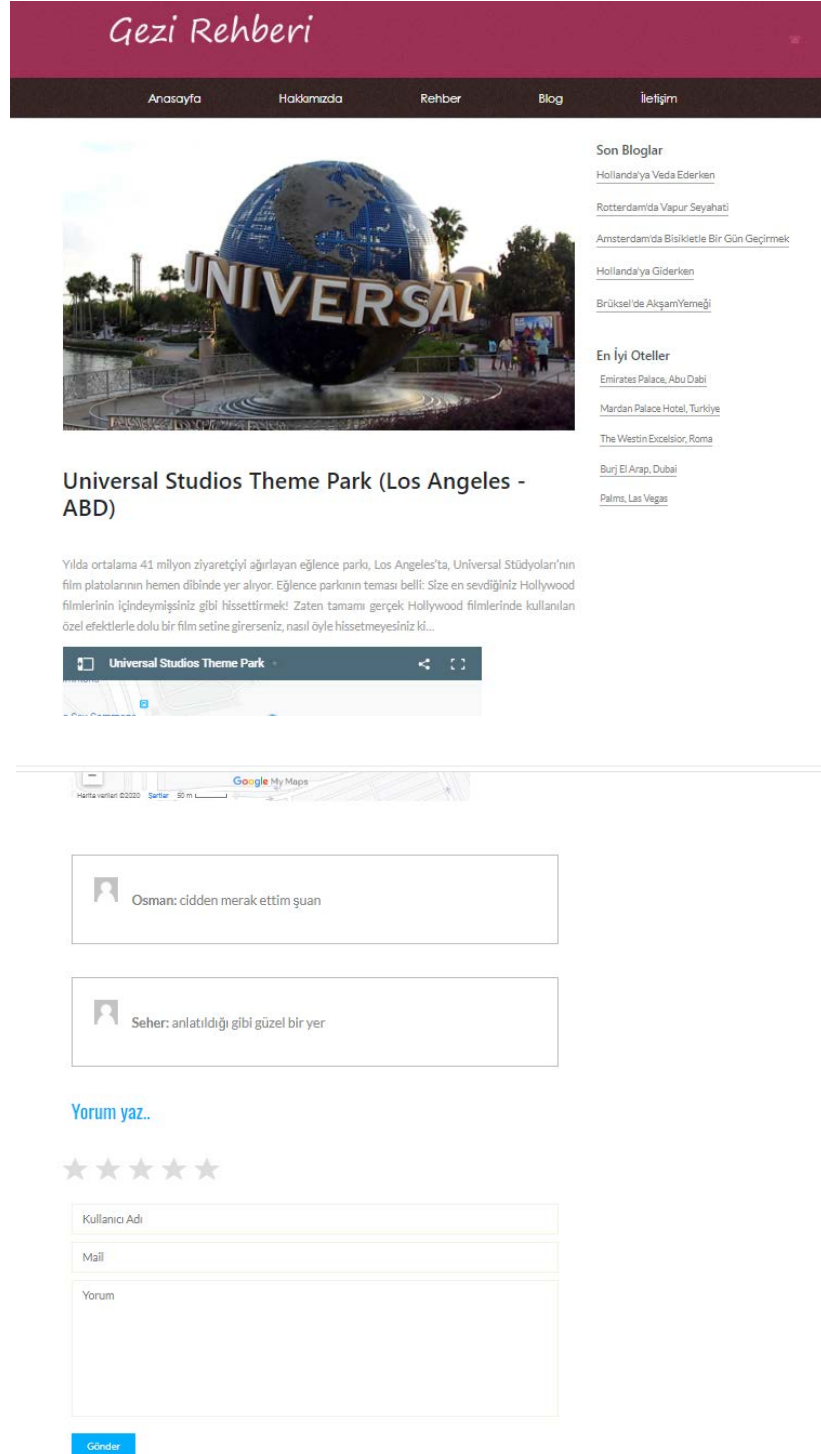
Gezi Rehberi

Anasayfa Hakkımızda Rehber Blog İletişim

UNIVERSAL

Son Bloglar
Hollanda'ya Veda Ederken
Rotterdam'da Vapur Seyahati
Amsterdam'da Bisikletle Bir Gün Geçirmek
Hollanda'ya Giderken
Brüksel'de AkşamYemeği

En İyi Oteller
Emirates Palace, Abu Dabi
Mardan Palace Hotel, Turkiye
The Westin Excelsior, Roma
Burj El Arap, Dubai
Palms, Las Vegas

Universal Studios Theme Park (Los Angeles - ABD)

Yılda ortalama 41 milyon ziyaretçiyi ağırlayan eğlence parkı, Los Angeles'ta, Universal Stüdyoları'nın film platolarının hemen dibinde yer alıyor. Eğlence parkının teması belli: Size en sevdiğiniz Hollywood filmlerinin içindeymişsiniz gibi hissettirmek! Zaten tamamı gerçek Hollywood filmlerinde kullanılan özel efektlerle dolu bir film setine girerseniz, nasıl öyle hissetmeyesiniz ki...

Universal Studios Theme Park

Google My Maps
Harita verileri ©2020 Şartlar 50 m

Osman: cidden merak ettim şuan

Seher: anlatıldığı gibi güzel bir yer

Yorum yaz..

Kullanıcı Adı
Mail
Yorum

Gönder